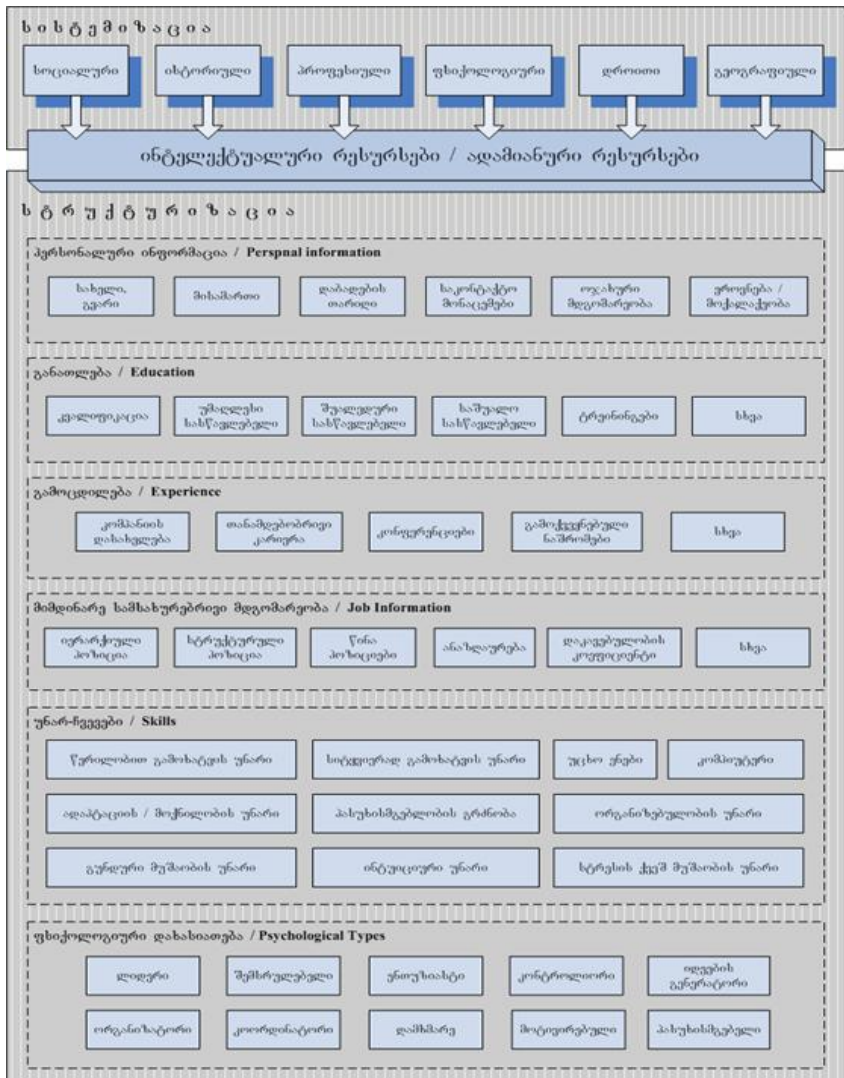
სისტემიზაცია

სოციალური

ისტორიული

პროფესიული

ფსიქოლოგიური

დროითი

გეოგრაფიული

ინტელექტუალური რესურსები / ადამიანური რესურსები

სტრუქტურიზაცია

პერსონალური ინფორმაცია / Perspnal information

სახელი, გვარი

მისამართი

დაბადების თარიღი

საკონტაქტო მონაცემები

ოჯახური მდგომარეობა

ეროვნება / მოქალაქეობა

განათლება / Education

კვალიფიკაცია

უმაღლესი სასწავლებელი

შუალედური სასწავლებელი

საშუალო სასწავლებელი

ტრეინინგები

სხვა

გამოცდილება / Experience

კომპანიის დასახელება

თანამდებობრივი კარიერა

კონფერენციები

გამოქვეყნებული ნაშრომები

სხვა

მიმდინარე სამსახურებრივი მდგომარეობა / Job Information

იერარქიული პოზიცია

სტრუქტურული პოზიცია

წინა პოზიციები

ანაზღაურება

დაკავებულობის კოეფიციენტი

სხვა

უნარ-ჩვევები / Skills

წერილობით გამოხატვის უნარი

სიტყვიერად გამოხატვის უნარი

უცხო ენები

კომპიუტერი

ადაპტაციის / მოქნილობის უნარი

პასუხისმგებლობის გრძნობა

ორგანიზებულობის უნარი

გუნდური მუშაობის უნარი

ინტუიციური უნარი

სტრესის ქვეშ მუშაობის უნარი

ფსიქოლოგიური დახასიათება / Psychological Types

ლიდერი

შემსრულებელი

ენთუზიასტი

კონტროლიორი

იდეების გენერატორი

ორგანიზატორი

კოორდინატორი

დამხმარე

მოტივირებული

პასუხისმგებელი